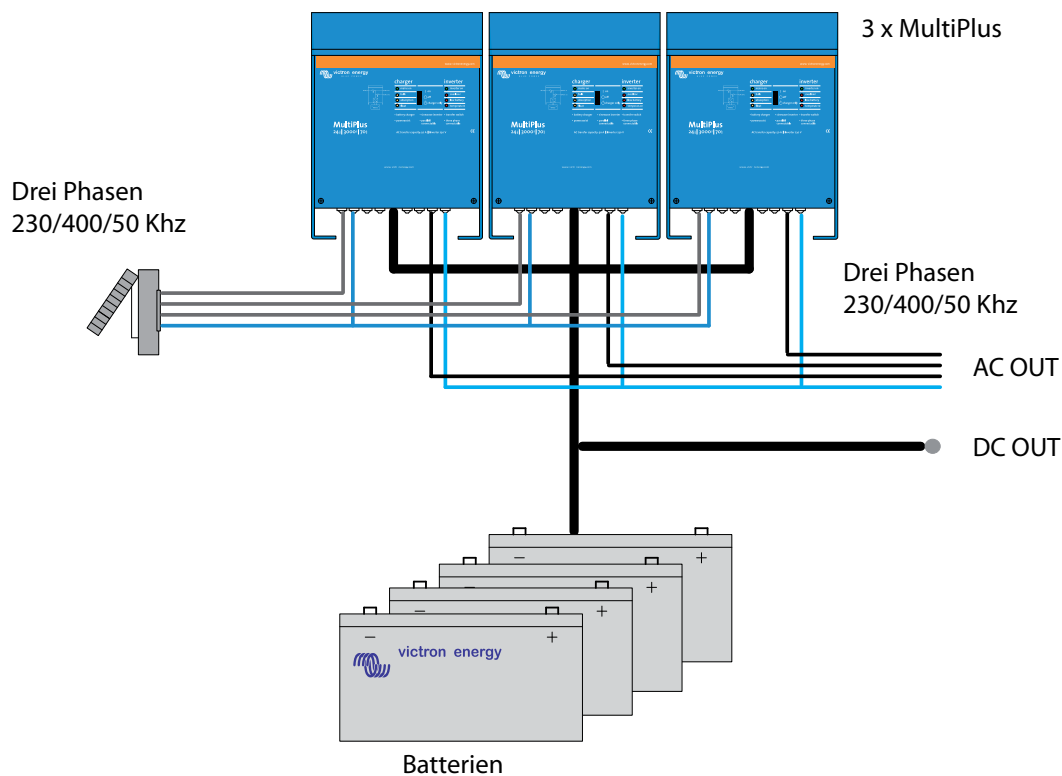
3 x MultiPlus

victron energy
charger
inverter
MultiPlus
24|3000|70

victron energy
charger
inverter
MultiPlus
24|3000|70

victron energy
charger
inverter
MultiPlus
24|3000|70

Drei Phasen
230/400/50 Khz

Drei Phasen
230/400/50 Khz

AC OUT

DC OUT

−
+
−
+
−
+
−
+
victron energy

Batterien